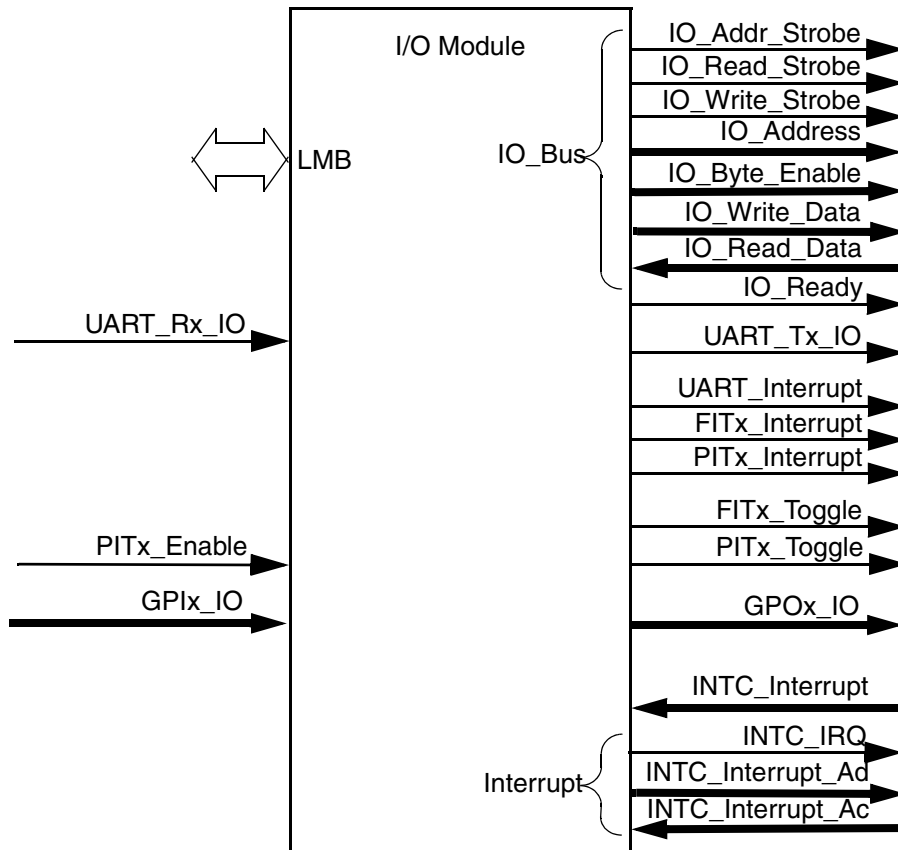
I/O Module

LMB

IO_Bus

IO_Addr_Strobe
IO_Read_Strobe
IO_Write_Strobe
IO_Address
IO_Byte_Enable
IO_Write_Data
IO_Read_Data
IO_Ready

UART_Rx_IO

UART_Tx_IO

UART_Interrupt
FITx_Interrupt
PITx_Interrupt

FITx_Toggle
PITx_Toggle

PITx_Enable

GPIx_IO

GPOx_IO

INTC_Interrupt

Interrupt

INTC_IRQ
INTC_Interrupt_Ad
INTC_Interrupt_Ac